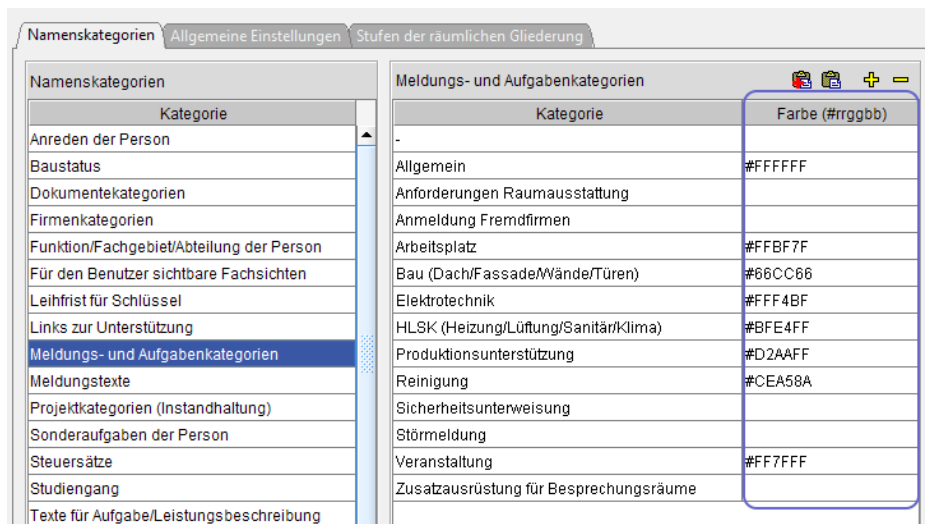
Namenskategorien | Allgemeine Einstellungen | Stufen der räumlichen Gliederung

Namenskategorien

| Kategorie |
|---|
| Anreden der Person |
| Baustatus |
| Dokumentekategorien |
| Firmenkategorien |
| Funktion/Fachgebiet/Abteilung der Person |
| Für den Benutzer sichtbare Fachsichten |
| Leihfrist für Schlüssel |
| Links zur Unterstützung |
| Meldungs- und Aufgabenkategorien |
| Meldungstexte |
| Projektkategorien (Instandhaltung) |
| Sonderaufgaben der Person |
| Steuersätze |
| Studiengang |
| Texte für Aufgabe/Leistungsbeschreibung |

Meldungs- und Aufgabenkategorien

| Kategorie | Farbe (#rrggbb) |
|---|---|
| - | |
| Allgemein | #FFFFFF |
| Anforderungen Raumausstattung | |
| Anmeldung Fremdfirmen | |
| Arbeitsplatz | #FFBF7F |
| Bau (Dach/Fassade/Wände/Türen) | #66CC66 |
| Elektrotechnik | #FFF4BF |
| HLSK (Heizung/Lüftung/Sanitär/Klima) | #BFE4FF |
| Produktionsunterstützung | #D2AAFF |
| Reinigung | #CEA58A |
| Sicherheitsunterweisung | |
| Störmeldung | |
| Veranstaltung | #FF7FFF |
| Zusatzausrüstung für Besprechungsräume | |